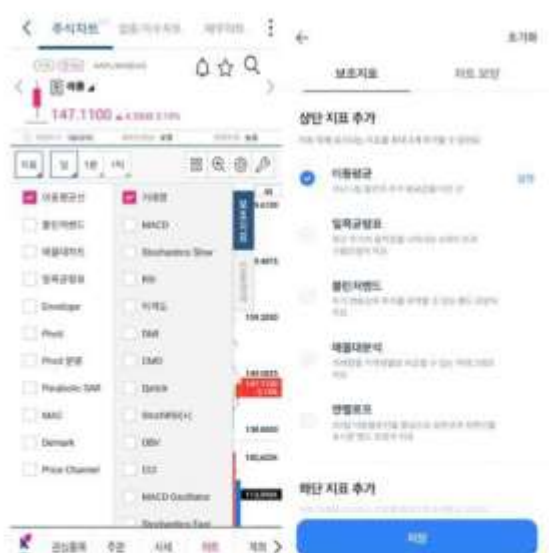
주식차트

147.1100

MACD
Stochastics Slow
RSI
TRIX
DMI
OBV
CCI
MACD Oscillator
Stochastics Fast

Envelope
Pivot
Parabolic SAR
MAC
Demark
Price Channel

147.1100

보조지표

상단 지표 추가

이동평균

일목균형표

볼린저밴드

매물대분석

엔벨로프

하단 지표 추가